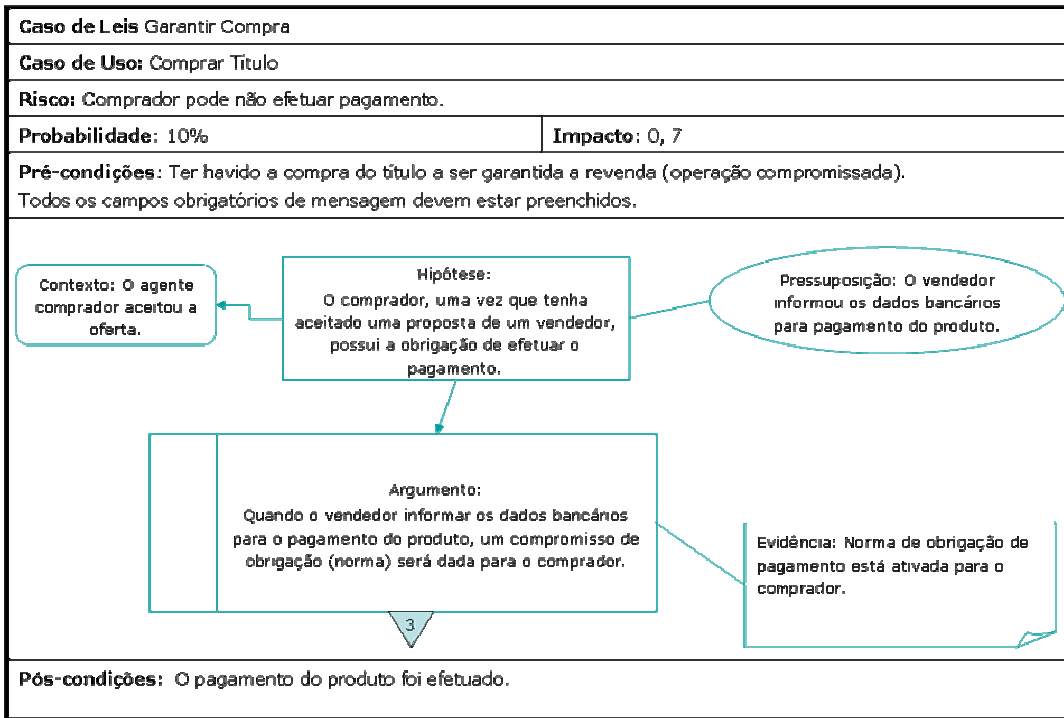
**Caso de Leis** Garantir Compra

**Caso de Uso:** Comprar Titulo

**Risco:** Comprador pode não efetuar pagamento.

| **Probabilidade**: 10% | **Impacto**: 0, 7 |
|---|---|

**Pré-condições**: Ter havido a compra do título a ser garantida a revenda (operação compromissada).
Todos os campos obrigatórios de mensagem devem estar preenchidos.

Contexto: O agente comprador aceitou a oferta.

Hipótese:
O comprador, uma vez que tenha aceitado uma proposta de um vendedor, possui a obrigação de efetuar o pagamento.

Pressuposição: O vendedor informou os dados bancários para pagamento do produto.

Argumento:
Quando o vendedor informar os dados bancários para o pagamento do produto, um compromisso de obrigação (norma) será dada para o comprador.

Evidência: Norma de obrigação de pagamento está ativada para o comprador.

3

**Pós-condições:** O pagamento do produto foi efetuado.